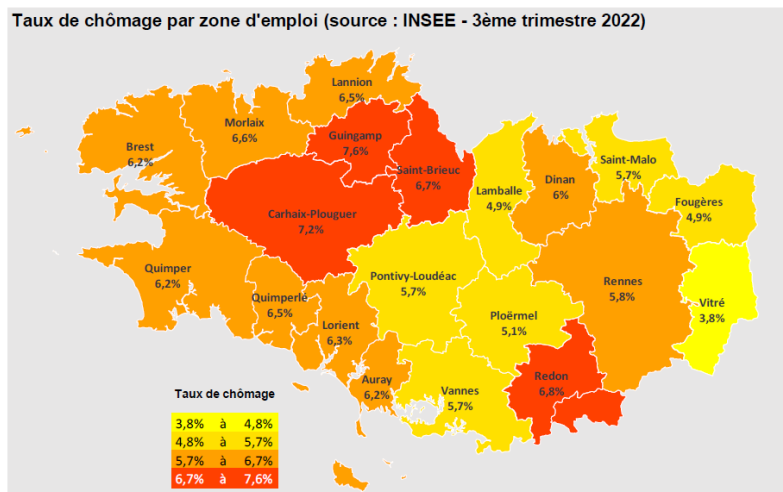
Taux de chômage par zone d'emploi (source : INSEE - 3ème trimestre 2022)

Lannion
6,5%

Morlaix
6,6%

Brest
6,2%

Guingamp
7,6%

Saint-Brieuc
6,7%

Saint-Malo
5,7%

Dinan
6%

Lamballe
4,9%

Fougères
4,9%

Carhaix-Plouguer
7,2%

Quimper
6,2%

Pontivy-Loudéac
5,7%

Rennes
5,8%

Vitré
3,8%

Quimperlé
6,5%

Lorient
6,3%

Ploërmel
5,1%

Redon
6,8%

Auray
6,2%

Vannes
5,7%

Taux de chômage

| 3,8% | à | 4,8% |
|---|---|---|
| 4,8% | à | 5,7% |
| 5,7% | à | 6,7% |
| 6,7% | à | 7,6% |